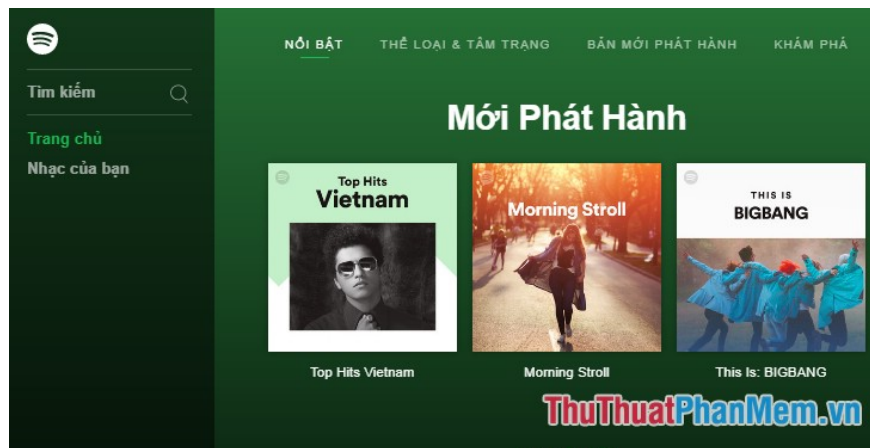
Tìm kiếm

Trang chủ
Nhạc của bạn

NỔI BẬT THỂ LOẠI & TÂM TRẠNG BẢN MỚI PHÁT HÀNH KHÁM PHÁ

Mới Phát Hành

Top Hits Vietnam

Morning Stroll

THIS IS BIGBANG

Top Hits Vietnam

Morning Stroll

This Is: BIGBANG

ThuThuatPhanMem.vn